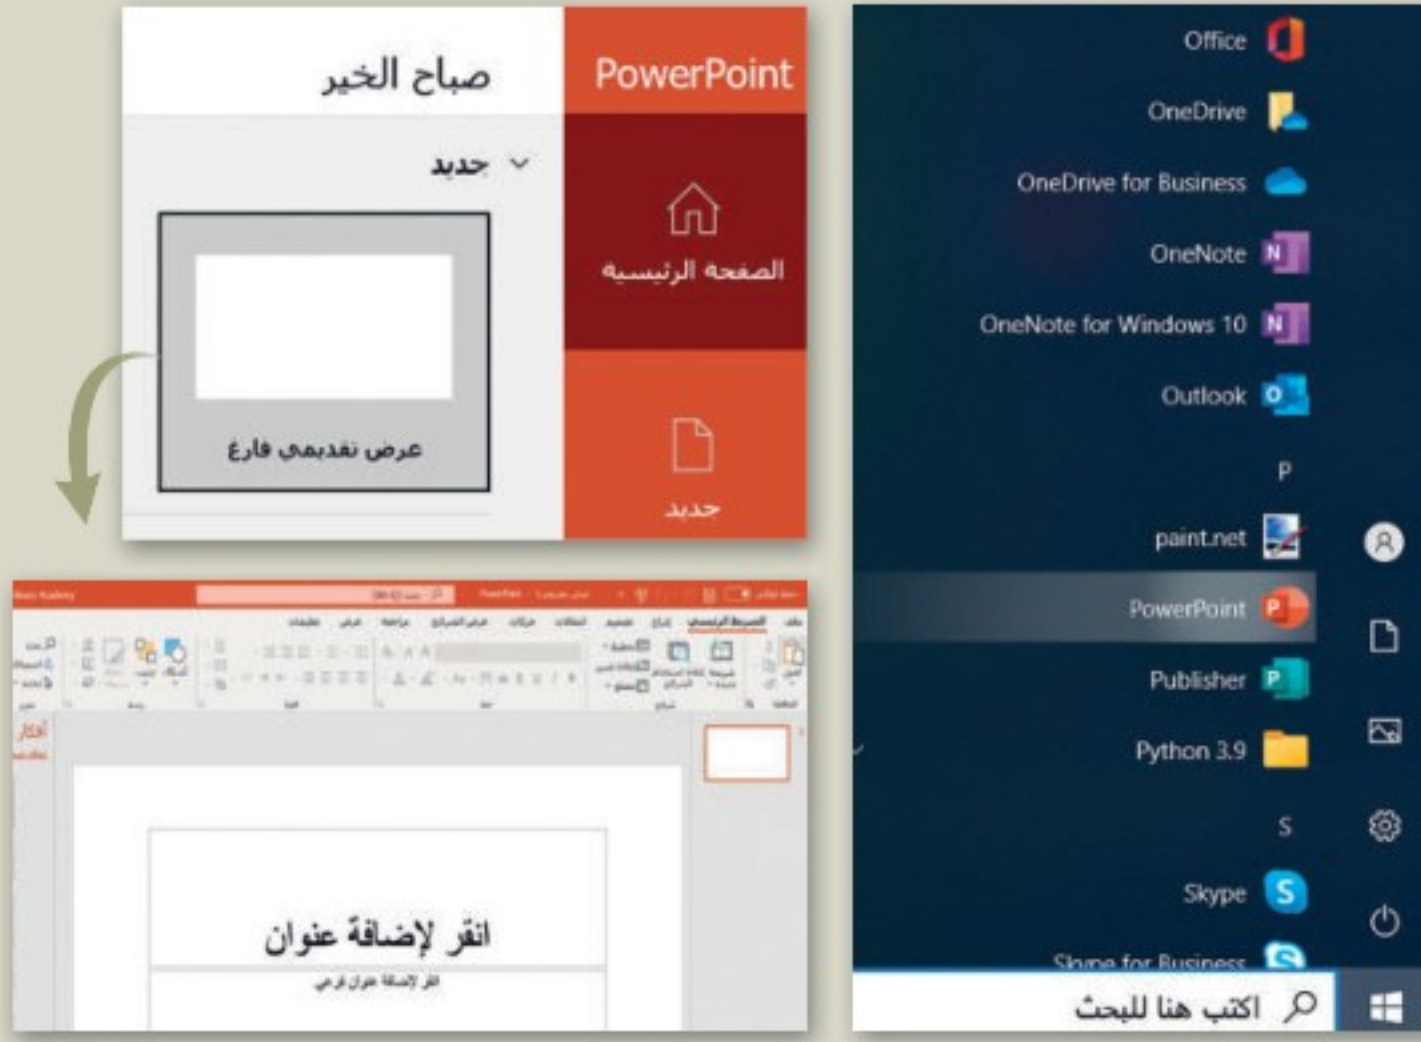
صباح الخير

PowerPoint

جديد

الصفحة الرئيسية

عرض تقديمي فارغ

جديد

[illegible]

انقر لإضافة عنوان

انقر لإضافة عنوان فرعي

Office

OneDrive

OneDrive for Business

OneNote

OneNote for Windows 10

Outlook

P

paint.net

PowerPoint

Publisher

Python 3.9

S

Skype

Skype for Business

اكتب هنا للبحث